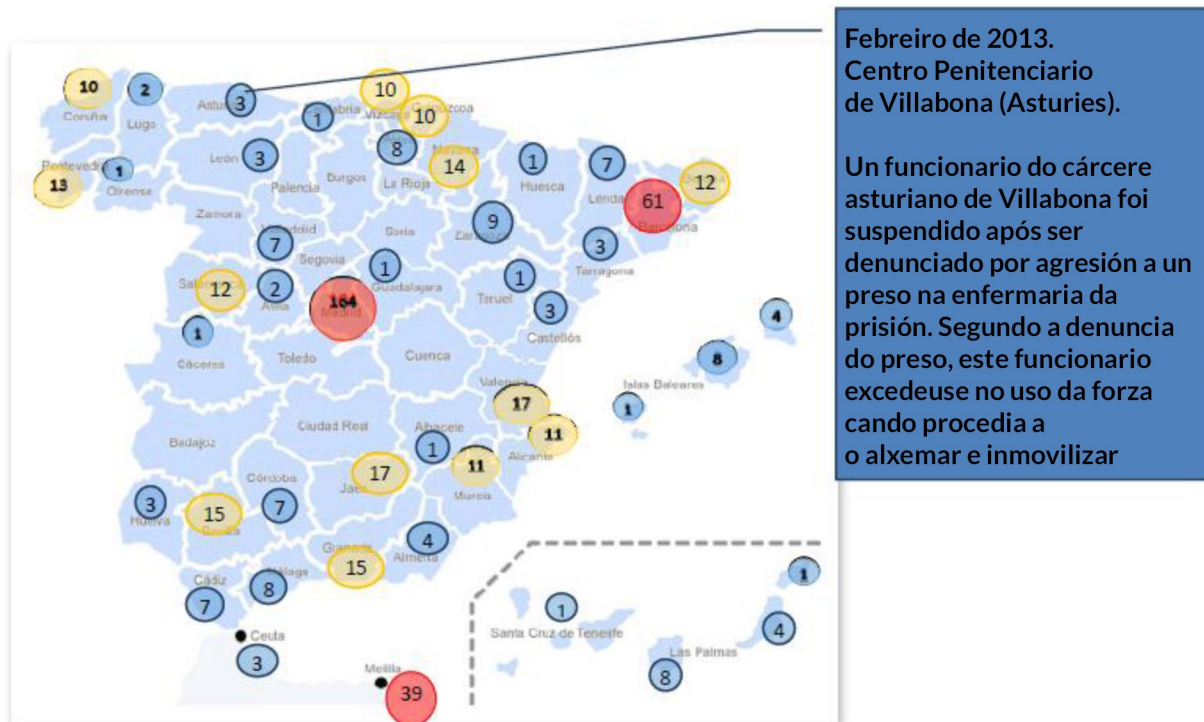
Febreiro de 2013.
Centro Penitenciario
de Villabona (Asturies).

Un funcionario do cárcere asturiano de Villabona foi suspendido após ser denunciado por agresión a un preso na enfermaria da prisión. Segundo a denuncia do preso, este funcionario excedeuse no uso da forza cando procedia a o alxemar e inmovilizar

10
Coruña
2
Lugo
Asturias
3
1
Cantabria
10
Vizcaya
10
Guipúzcoa
Pontevedra
1
Ourense
13
León
3
8
Navarra
14
1
Huesca
7
Lleida
61
Barcelona
12
Palencia
Burgos
La Rioja
Zamora
Valladolid
7
Soria
9
Zaragoza
3
Tarragona
Segovia
1
Guadalajara
1
Teruel
Salamanca
12
2
Ávila
164
Madrid
3
Castellón
1
Cáceres
4
8
Toledo
Cuenca
Islas Baleares
1
Valencia
17
Ciudad Real
Badajoz
Albacete
1
11
Alicante
Córdoba
17
Jaén
11
Murcia
3
Huelva
15
Sevilla
7
Granada
4
Almería
15
1
Cádiz
Málaga
8
1
Santa Cruz de Tenerife
4
7
Ceuta
Las Palmas
3
8
Melilla
39